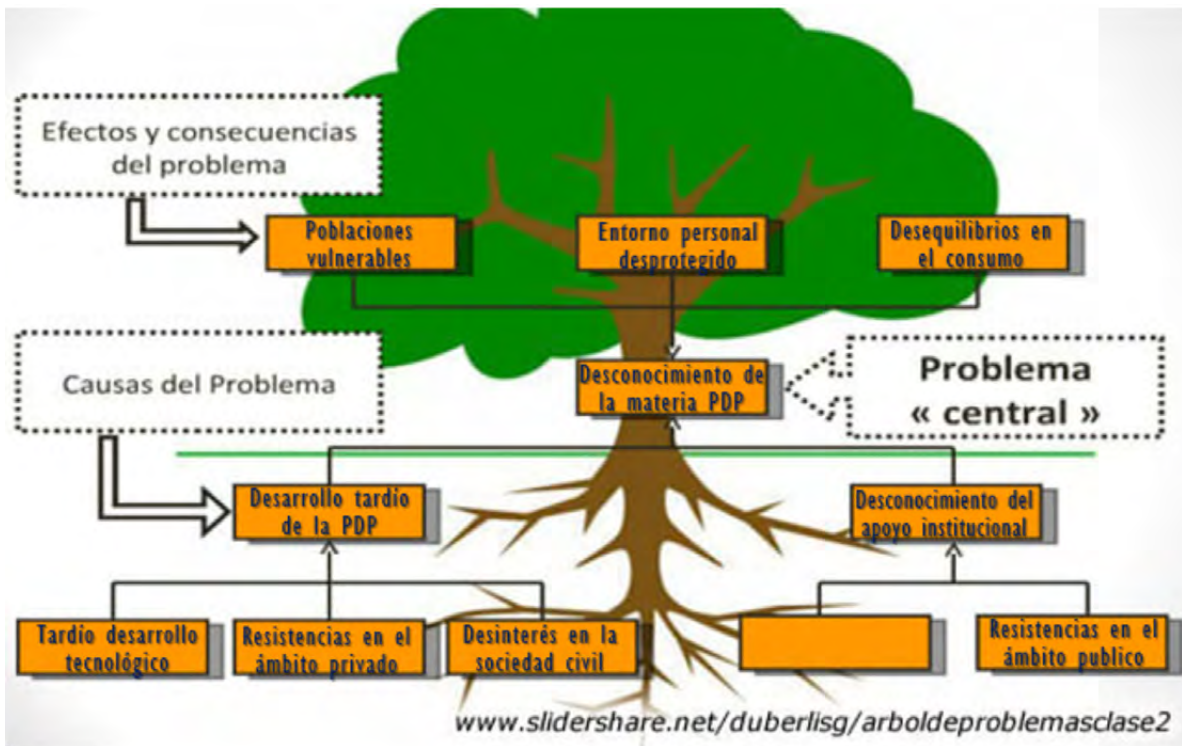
Efectos y consecuencias del problema

Poblaciones vulnerables

Entorno personal desprotegido

Desequilibrios en el consumo

Causas del Problema

Desconocimiento de la materia PDP

Problema « central »

Desarrollo tardío de la PDP

Desconocimiento del apoyo institucional

Tardío desarrollo tecnológico

Resistencias en el ámbito privado

Desinterés en la sociedad civil

Resistencias en el ámbito publico

www.slidershare.net/duberlisg/arboldeproblemasclase2